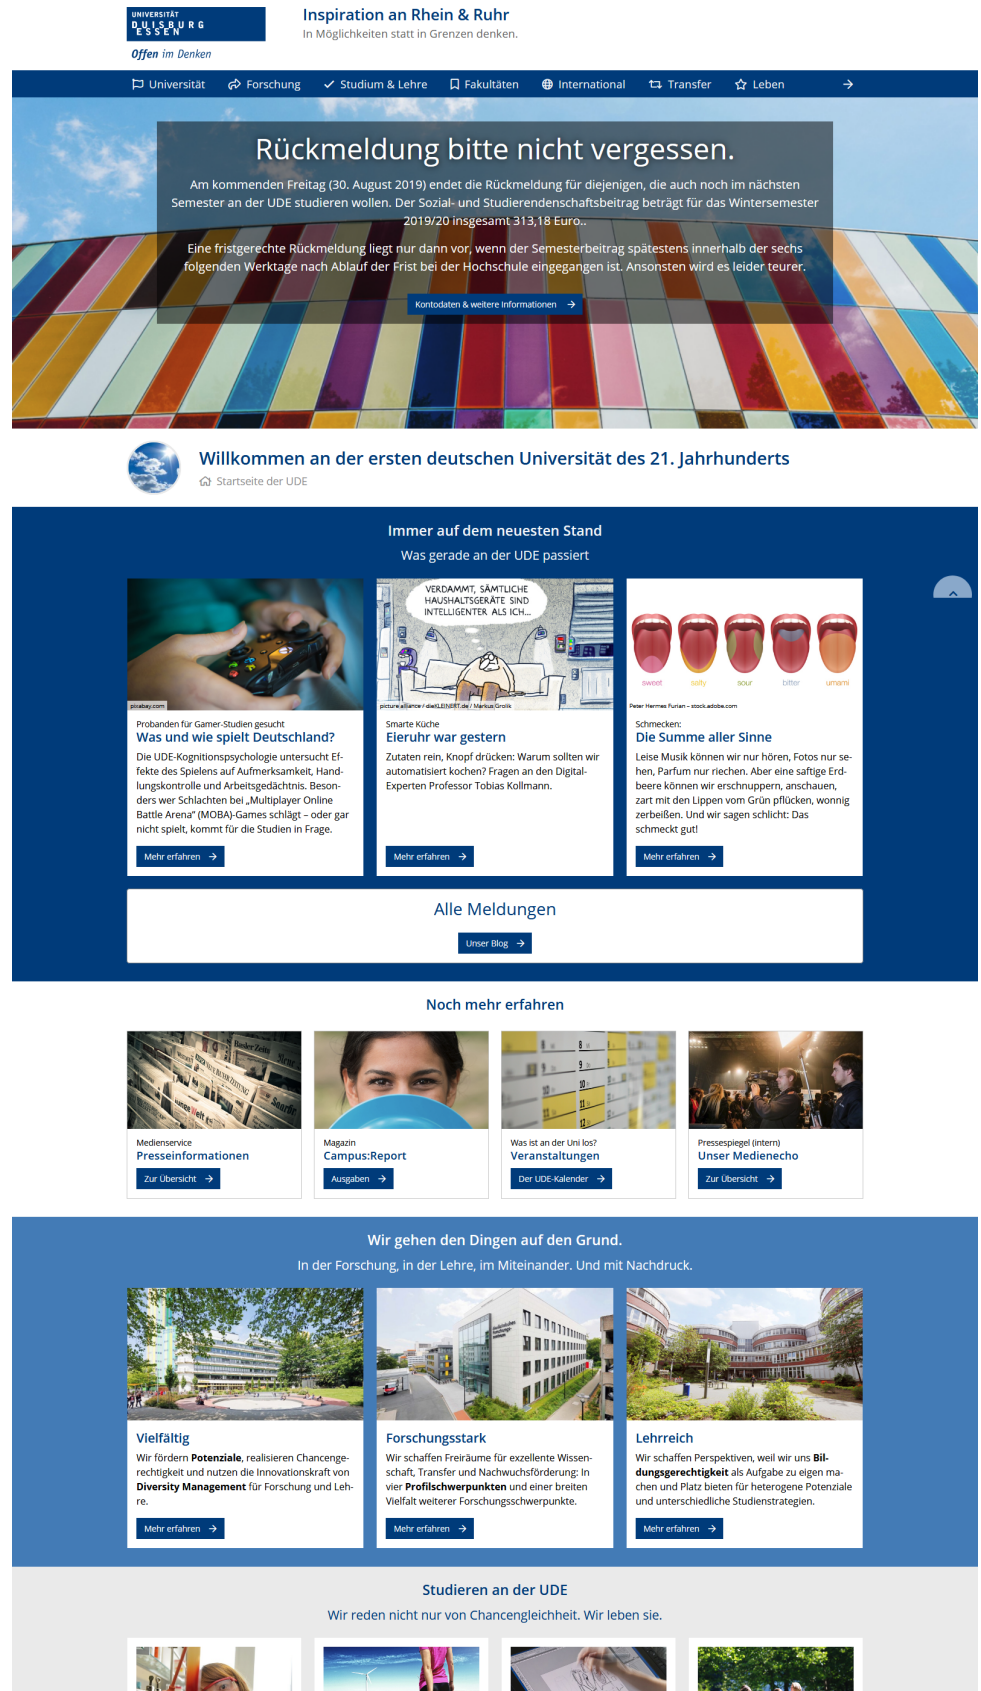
UNIVERSITÄT DUISBURG ESSEN

Offen im Denken

Inspiration an Rhein & Ruhr

In Möglichkeiten statt in Grenzen denken.

Universität Forschung Studium & Lehre Fakultäten International Transfer Leben

Rückmeldung bitte nicht vergessen.

Am kommenden Freitag (30. August 2019) endet die Rückmeldung für diejenigen, die auch noch im nächsten Semester an der UDE studieren wollen. Der Sozial- und Studierendenschaftsbeitrag beträgt für das Wintersemester 2019/20 insgesamt 313,18 Euro..

Eine fristgerechte Rückmeldung liegt nur dann vor, wenn der Semesterbeitrag spätestens innerhalb der sechs folgenden Werktage nach Ablauf der Frist bei der Hochschule eingegangen ist. Ansonsten wird es leider teurer.

Kontodaten & weitere Informationen

Willkommen an der ersten deutschen Universität des 21. Jahrhunderts

Startseite der UDE

Immer auf dem neuesten Stand

Was gerade an der UDE passiert

pixabay.com

Probanden für Gamer-Studien gesucht

Was und wie spielt Deutschland?

Die UDE-Kognitionspsychologie untersucht Effekte des Spielens auf Aufmerksamkeit, Handlungskontrolle und Arbeitsgedächtnis. Besonders wer Schlachten bei „Multiplayer Online Battle Arena“ (MOBA)-Games schlägt – oder gar nicht spielt, kommt für die Studien in Frage.

Mehr erfahren

VERDAMMT, SÄMTLICHE HAUSHALTSGERÄTE SIND INTELLIGENTER ALS ICH...

picture alliance / dieKLEINERT.de / Markus Grolik

Smarte Küche

Eieruhr war gestern

Zutaten rein, Knopf drücken: Warum sollten wir automatisiert kochen? Fragen an den Digital-Experten Professor Tobias Kollmann.

Mehr erfahren

sweet salty sour bitter umami

Peter Hermes Furian – stock.adobe.com

Schmecken:

Die Summe aller Sinne

Leise Musik können wir nur hören, Fotos nur sehen, Parfum nur riechen. Aber eine saftige Erdbeere können wir erschnuppern, anschauen, zart mit den Lippen vom Grün pflücken, wonnig zerbeißen. Und wir sagen schlicht: Das schmeckt gut!

Mehr erfahren

Alle Meldungen

Unser Blog

Noch mehr erfahren

Medienservice

Presseinformationen

Zur Übersicht

Magazin

Campus:Report

Ausgaben

Was ist an der Uni los?

Veranstaltungen

Der UDE-Kalender

Pressespiegel (intern)

Unser Medienecho

Zur Übersicht

Wir gehen den Dingen auf den Grund.

In der Forschung, in der Lehre, im Miteinander. Und mit Nachdruck.

Vielfältig

Wir fördern Potenziale, realisieren Chancengerechtigkeit und nutzen die Innovationskraft von Diversity Management für Forschung und Lehre.

Mehr erfahren

Forschungsstark

Wir schaffen Freiräume für exzellente Wissenschaft, Transfer und Nachwuchsförderung: In vier Profilschwerpunkten und einer breiten Vielfalt weiterer Forschungsschwerpunkte.

Mehr erfahren

Lehrreich

Wir schaffen Perspektiven, weil wir uns Bildungsgerechtigkeit als Aufgabe zu eigen machen und Platz bieten für heterogene Potenziale und unterschiedliche Studienstrategien.

Mehr erfahren

Studieren an der UDE

Wir reden nicht nur von Chancengleichheit. Wir leben sie.